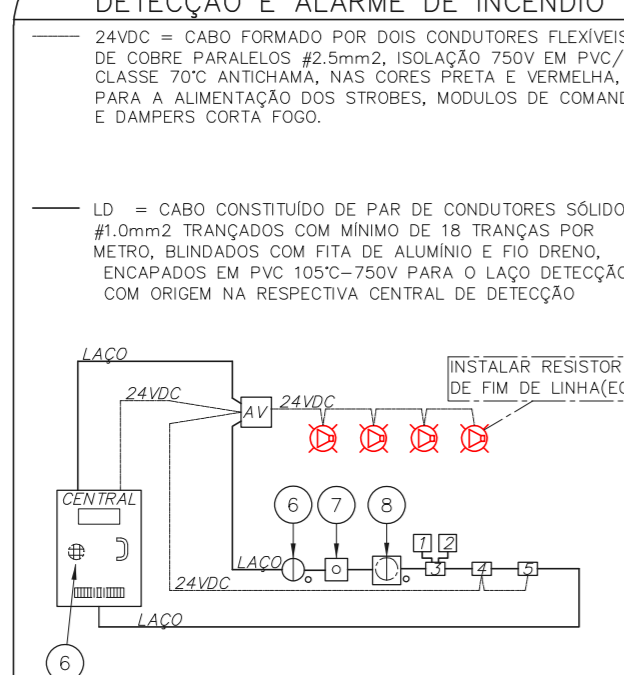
DETECÇÃO E ALARME DE INCÊNDIO

24VDC = CABO FORMADO POR DOIS CONDUTORES FLEXÍVEIS DE COBRE PARALELOS #2.5mm2, ISOLAÇÃO 750V EM PVC/ CLASSE 70°C ANTICHAMA, NAS CORES PRETA E VERMELHA, PARA A ALIMENTAÇÃO DOS STROBES, MODULOS DE COMAND E DAMPERS CORTA FOGO.

LD = CABO CONSTITUÍDO DE PAR DE CONDUTORES SÓLIDO #1.0mm2 TRANÇADOS COM MÍNIMO DE 18 TRANÇAS POR METRO, BLINDADOS COM FITA DE ALUMÍNIO E FIO DRENO, ENCAPADOS EM PVC 105°C–750V PARA O LAÇO DETECÇÃO COM ORIGEM NA RESPECTIVA CENTRAL DE DETECÇÃO

LAÇO
24VDC
AV
24VDC
INSTALAR RESISTOR DE FIM DE LINHA(E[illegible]
CENTRAL
6
7
8
1
2
LAÇO
3
4
5
24VDC
LAÇO
6